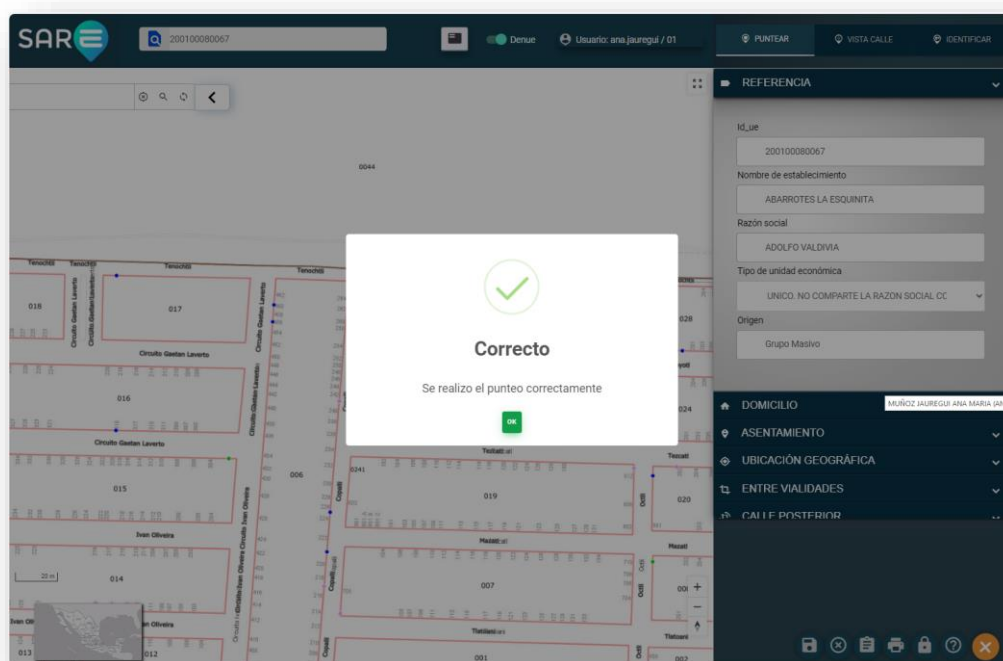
SAR

200100080067

Denue

Usuario: ana.jauregui / 01

PUNTEAR

VISTA CALLE

IDENTIFICAR

REFERENCIA

Id_ue

200100080067

Nombre de establecimiento

ABARROTES LA ESQUINITA

Razón social

ADOLFO VALDIVIA

Tipo de unidad económica

UNICO. NO COMPARTE LA RAZON SOCIAL CC

Origen

Grupo Masivo

DOMICILIO

MUÑOZ JAUREGUI ANA MARIA (AN

ASENTAMIENTO

UBICACIÓN GEOGRÁFICA

ENTRE VIALIDADES

CALLE POSTERIOR

Correcto

Se realizo el punteo correctamente

OK

0044

Tenochtli

016

017

Circuito Gaetan Laverto

016

Circuito Gaetan Laverto

006

0241

015

019

020

028

024

Ivan Oliveira

014

007

Circuito Ivan Oliveira

Tezcatl

Mazatl

Tlatilani

Copalli

Ocotl

013

012

001

002

20 m